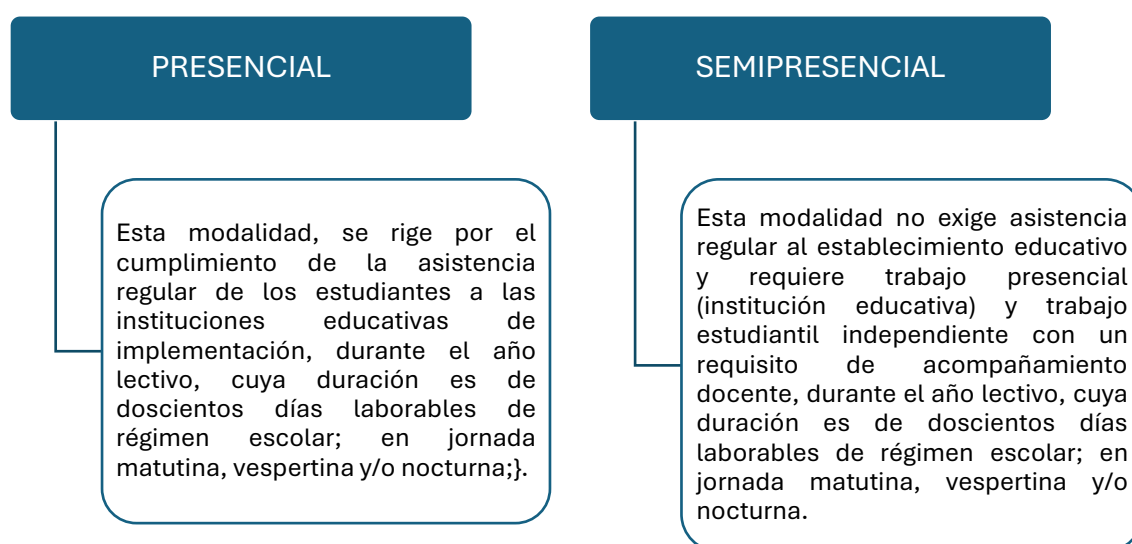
PRESENCIAL

Esta modalidad, se rige por el cumplimiento de la asistencia regular de los estudiantes a las instituciones educativas de implementación, durante el año lectivo, cuya duración es de doscientos días laborables de régimen escolar; en jornada matutina, vespertina y/o nocturna;}.

SEMIPRESENCIAL

Esta modalidad no exige asistencia regular al establecimiento educativo y requiere trabajo presencial (institución educativa) y trabajo estudiantil independiente con un requisito de acompañamiento docente, durante el año lectivo, cuya duración es de doscientos días laborables de régimen escolar; en jornada matutina, vespertina y/o nocturna.